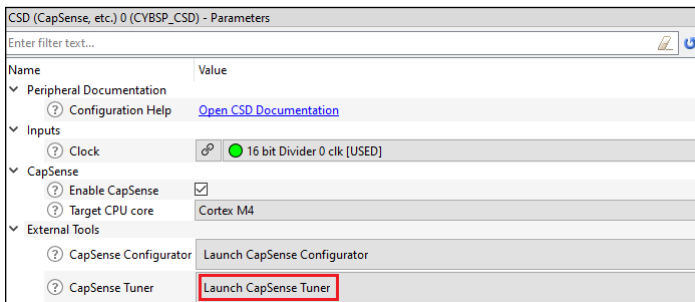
CSD (CapSense, etc.) 0 (CYBSP_CSD) - Parameters

Enter filter text...

| Name | Value |
|---|---|
| Peripheral Documentation | |
| Configuration Help | Open CSD Documentation |
| Inputs | |
| Clock | 16 bit Divider 0 clk [USED] |
| CapSense | |
| Enable CapSense | ☑ |
| Target CPU core | Cortex M4 |
| External Tools | |
| CapSense Configurator | Launch CapSense Configurator |
| CapSense Tuner | Launch CapSense Tuner |